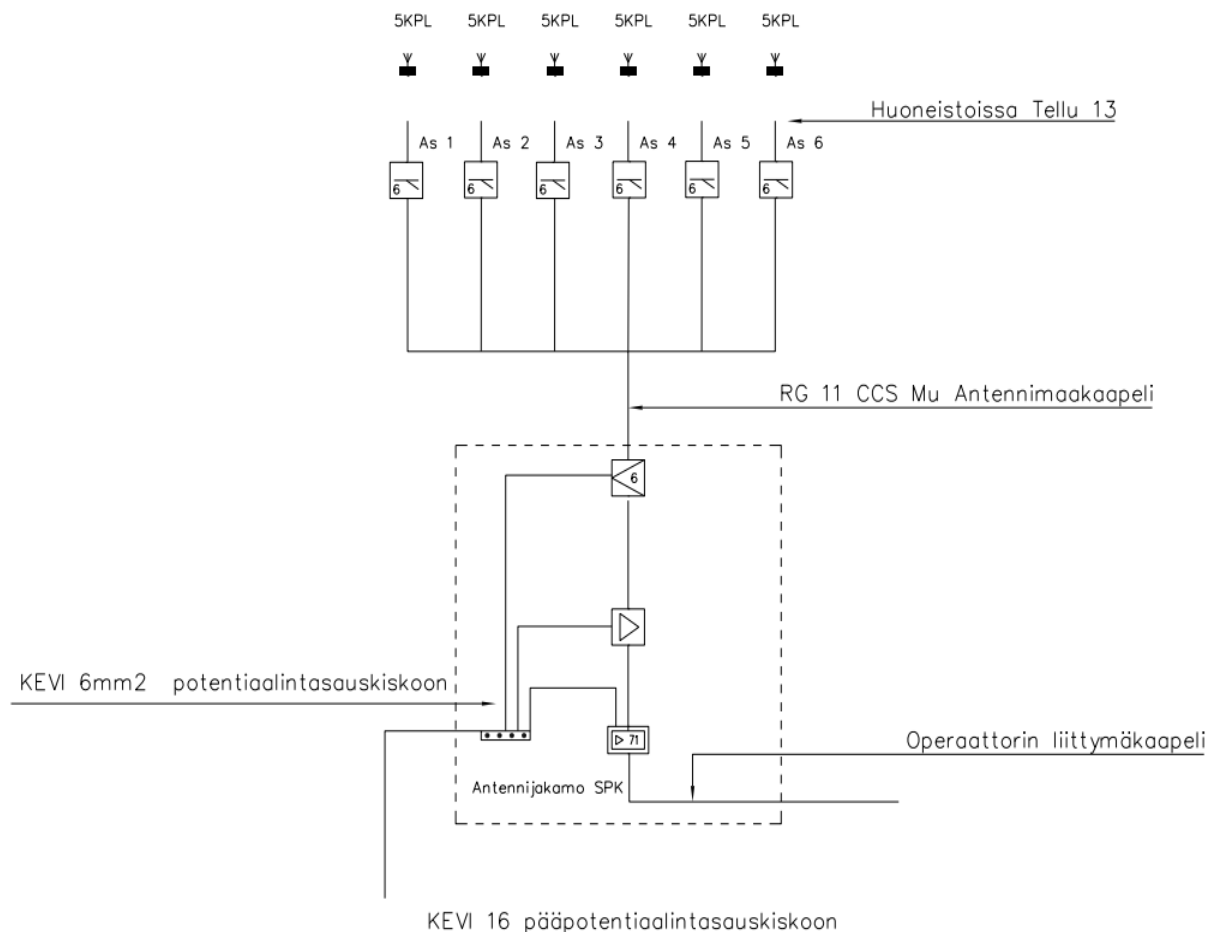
5KPL 5KPL 5KPL 5KPL 5KPL 5KPL

Huoneistoissa Tellu 13

As 1 As 2 As 3 As 4 As 5 As 6

6 6 6 6 6 6

RG 11 CCS Mu Antennimaakaapeli

6

KEVI 6mm2 potentiaalintasauskiskoon

71

Operaattorin liittymäkaapeli

Antennijakamo SPK

KEVI 16 pääpotentiaalintasauskiskoon